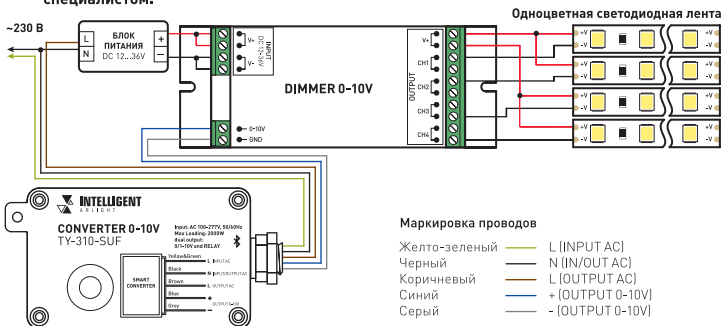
специалистом.

~230 В

L
N

БЛОК ПИТАНИЯ
DC 12...36V

+
−

V+
V−

INPUT
DC 12~36V

DIMMER 0-10V

0-10V
GND

V+
CH1
CH2
CH3
CH4

OUTPUT

Одноцветная светодиодная лента

+V
−V
+V
−V
+V
−V
+V
−V
+V
−V
+V
−V
+V
−V
+V
−V

INTELLIGENT
ARLIGHT

CONVERTER 0-10V
TY-310-SUF

Input: AC 100~277V, 50/60Hz
Max Loading: 2000W
dual output:
0/1~10V and RELAY

SMART CONVERTER

Yellow&Green
L INPUT AC
Black
N INPUT/OUTPUT AC
Brown
L OUTPUT AC
Blue
+ OUTPUT 0-10V
Grey
− OUTPUT 0-10V

Маркировка проводов

Желто-зеленый — L (INPUT AC)
Черный — N (IN/OUT AC)
Коричневый — L (OUTPUT AC)
Синий — + (OUTPUT 0-10V)
Серый — - (OUTPUT 0-10V)